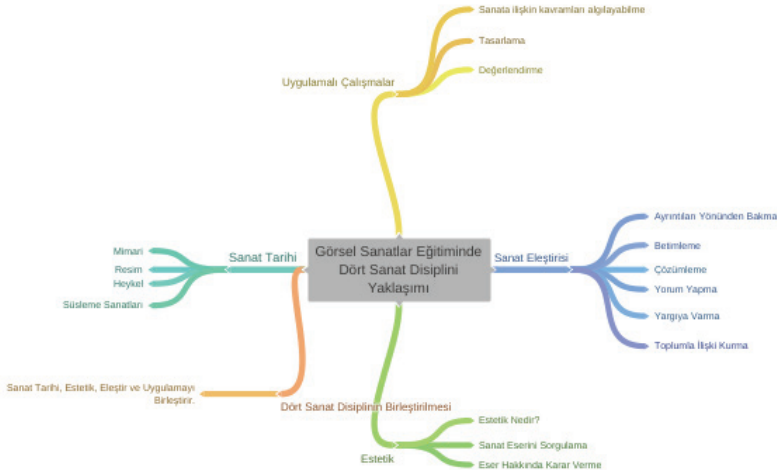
Görsel Sanatlar Eğitiminde Dört Sanat Disiplini Yaklaşımı

Uygulamalı Çalışmalar

Sanata ilişkin kavramları algılayabilme

Tasarlama

Değerlendirme

Sanat Eleştirisi

Ayrıntıları Yönünden Bakma

Betimleme

Çözümleme

Yorum Yapma

Yargıya Varma

Toplumla İlişki Kurma

Sanat Tarihi

Mimari

Resim

Heykel

Süsleme Sanatları

Dört Sanat Disiplinin Birleştirilmesi

Sanat Tarihi, Estetik, Eleştir ve Uygulamayı Birleştirir.

Estetik

Estetik Nedir?

Sanat Eserini Sorgulama

Eser Hakkında Karar Verme